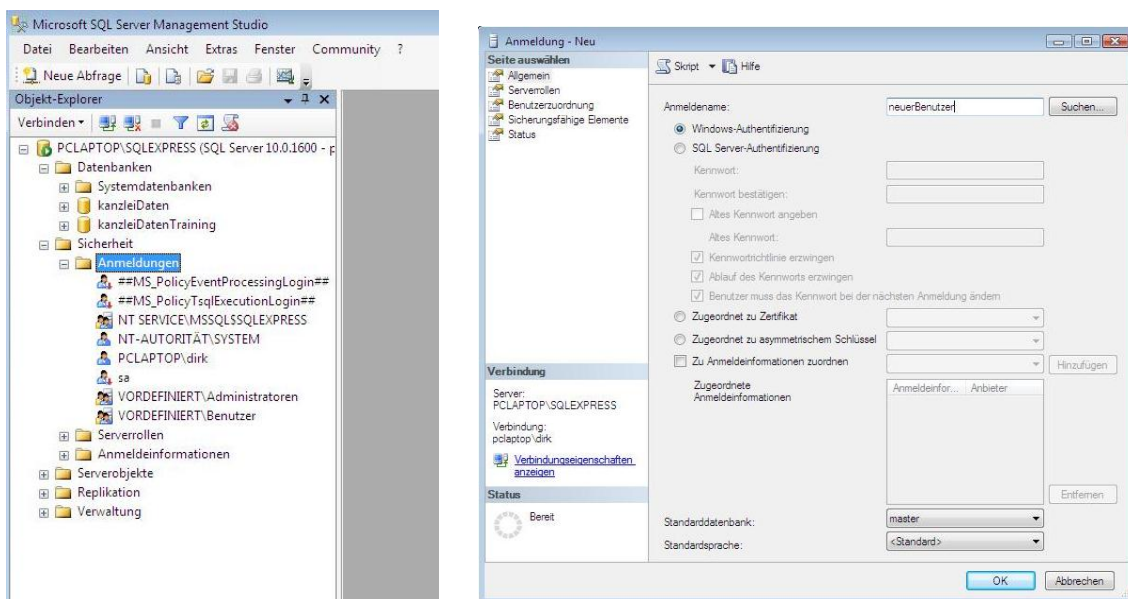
Microsoft SQL Server Management Studio

Datei Bearbeiten Ansicht Extras Fenster Community ?

Neue Abfrage

Objekt-Explorer

Verbinden

PCLAPTOP\SQLEXPRESS (SQL Server 10.0.1600 - p

Datenbanken

Systemdatenbanken

kanzleiDaten

kanzleiDatenTraining

Sicherheit

Anmeldungen

##MS_PolicyEventProcessingLogin##

##MS_PolicyTsqlExecutionLogin##

NT SERVICE\MSSQL$SQLEXPRESS

NT-AUTORITÄT\SYSTEM

PCLAPTOP\dirk

sa

VORDEFINIERT\Administratoren

VORDEFINIERT\Benutzer

Serverrollen

Anmeldeinformationen

Serverobjekte

Replikation

Verwaltung

Anmeldung - Neu

Seite auswählen

Allgemein

Serverrollen

Benutzerzuordnung

Sicherungsfähige Elemente

Status

Skript Hilfe

Anmeldename: neuerBenutzer Suchen...

Windows-Authentifizierung

SQL Server-Authentifizierung

Kennwort:

Kennwort bestätigen:

Altes Kennwort angeben

Altes Kennwort:

Kennwortrichtlinie erzwingen

Ablauf des Kennworts erzwingen

Benutzer muss das Kennwort bei der nächsten Anmeldung ändern

Zugeordnet zu Zertifikat

Zugeordnet zu asymmetrischem Schlüssel

Zu Anmeldeinformationen zuordnen Hinzufügen

Zugeordnete Anmeldeinformationen

Anmeldeinfor... Anbieter

Entfernen

Verbindung

Server: PCLAPTOP\SQLEXPRESS

Verbindung: pclaptop\dirk

Verbindungseigenschaften anzeigen

Status

Bereit

Standarddatenbank: master

Standardsprache: <Standard>

OK Abbrechen